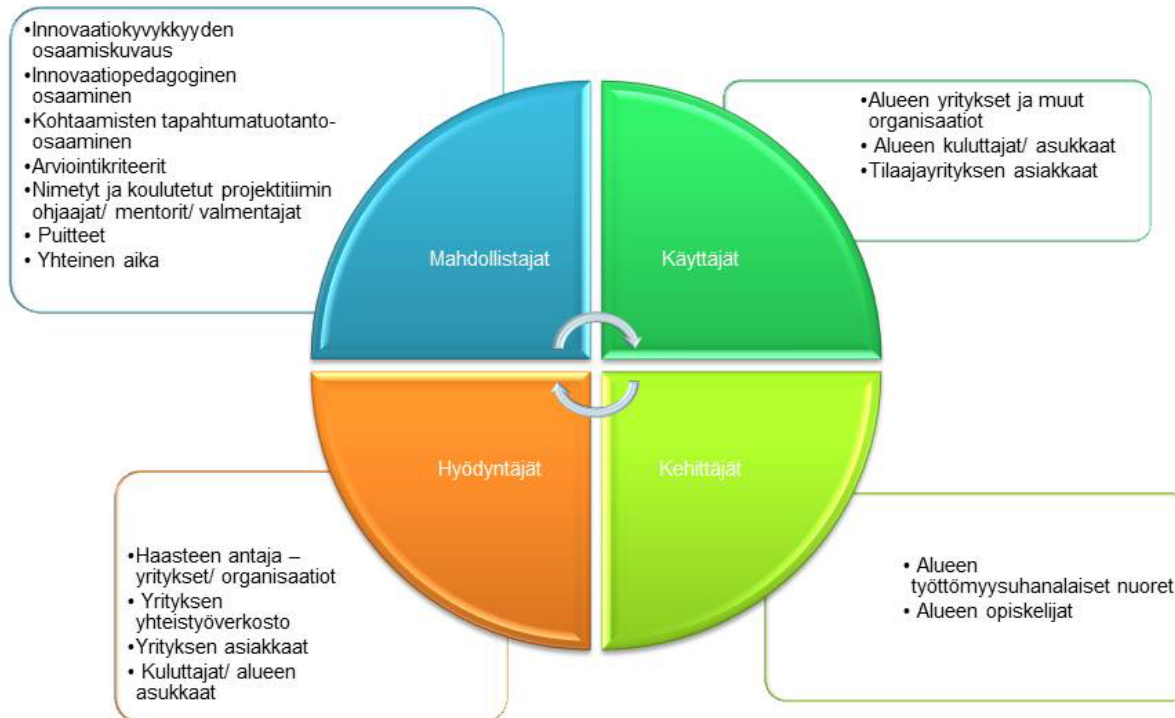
•Innovaatiokyvykkyyden osaamiskuvaus
•Innovaatiopedagoginen osaaminen
•Kohtaamisten tapahtumatuotanto-osaaminen
•Arviointikriteerit
•Nimetyt ja koulutetut projektitiimin ohjaajat/ mentorit/ valmentajat
• Puitteet
• Yhteinen aika

•Alueen yritykset ja muut organisaatiot
• Alueen kuluttajat/ asukkaat
•Tilaajayrityksen asiakkaat

Mahdollistajat

Käyttäjät

Hyödyntäjät

Kehittäjät

•Haasteen antaja – yritykset/ organisaatiot
• Yrityksen yhteistyöverkosto
•Yrityksen asiakkaat
• Kuluttajat/ alueen asukkaat

• Alueen työttömyysuhanalaiset nuoret
• Alueen opiskelijat